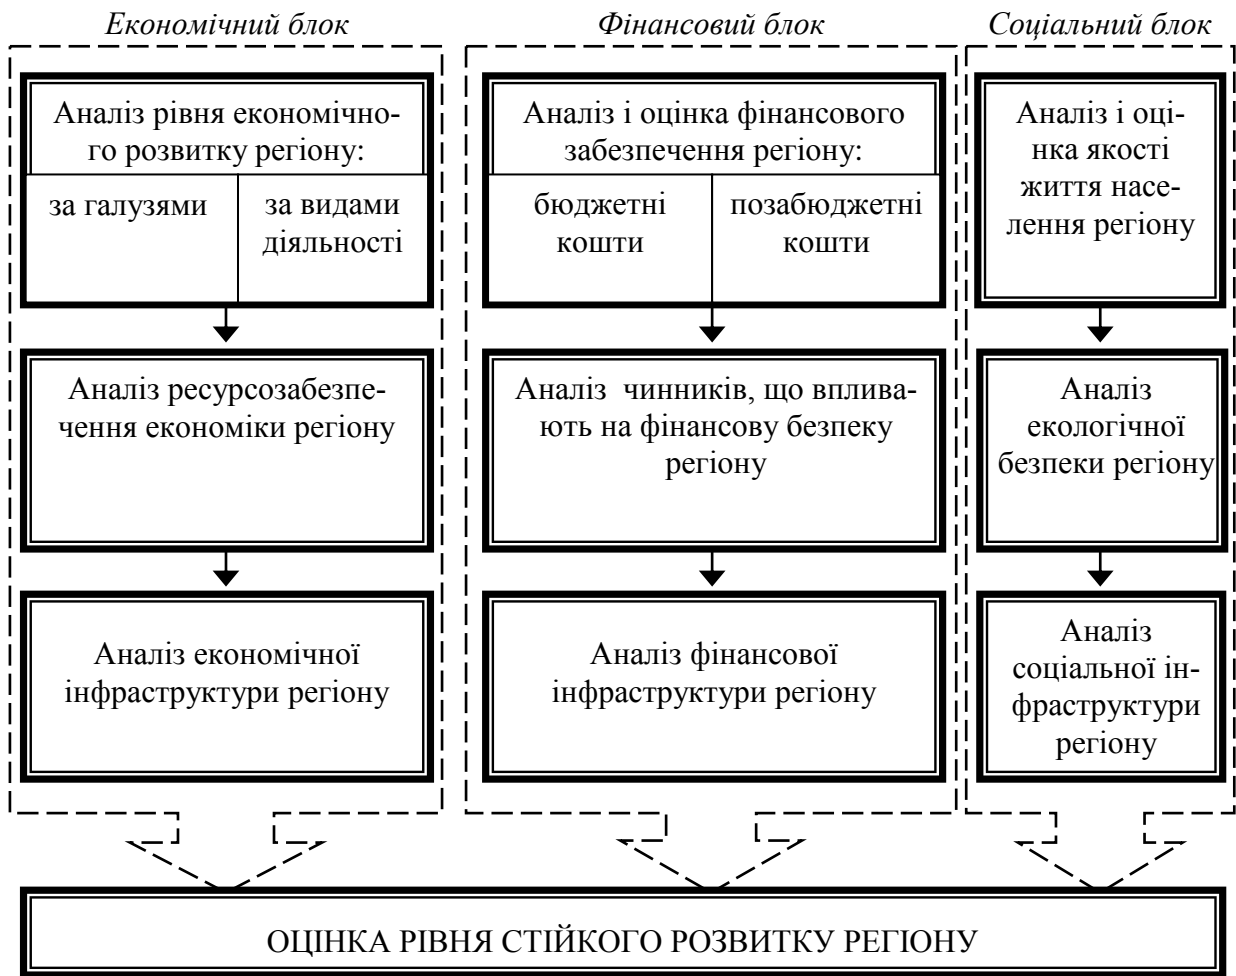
Економічний блок

Аналіз рівня економічного розвитку регіону:

за галузями

за видами діяльності

Аналіз ресурсозабезпечення економіки регіону

Аналіз економічної інфраструктури регіону

Фінансовий блок

Аналіз і оцінка фінансового забезпечення регіону:

бюджетні кошти

позабюджетні кошти

Аналіз чинників, що впливають на фінансову безпеку регіону

Аналіз фінансової інфраструктури регіону

Соціальний блок

Аналіз і оцінка якості життя населення регіону

Аналіз екологічної безпеки регіону

Аналіз соціальної інфраструктури регіону

ОЦІНКА РІВНЯ СТІЙКОГО РОЗВИТКУ РЕГІОНУ